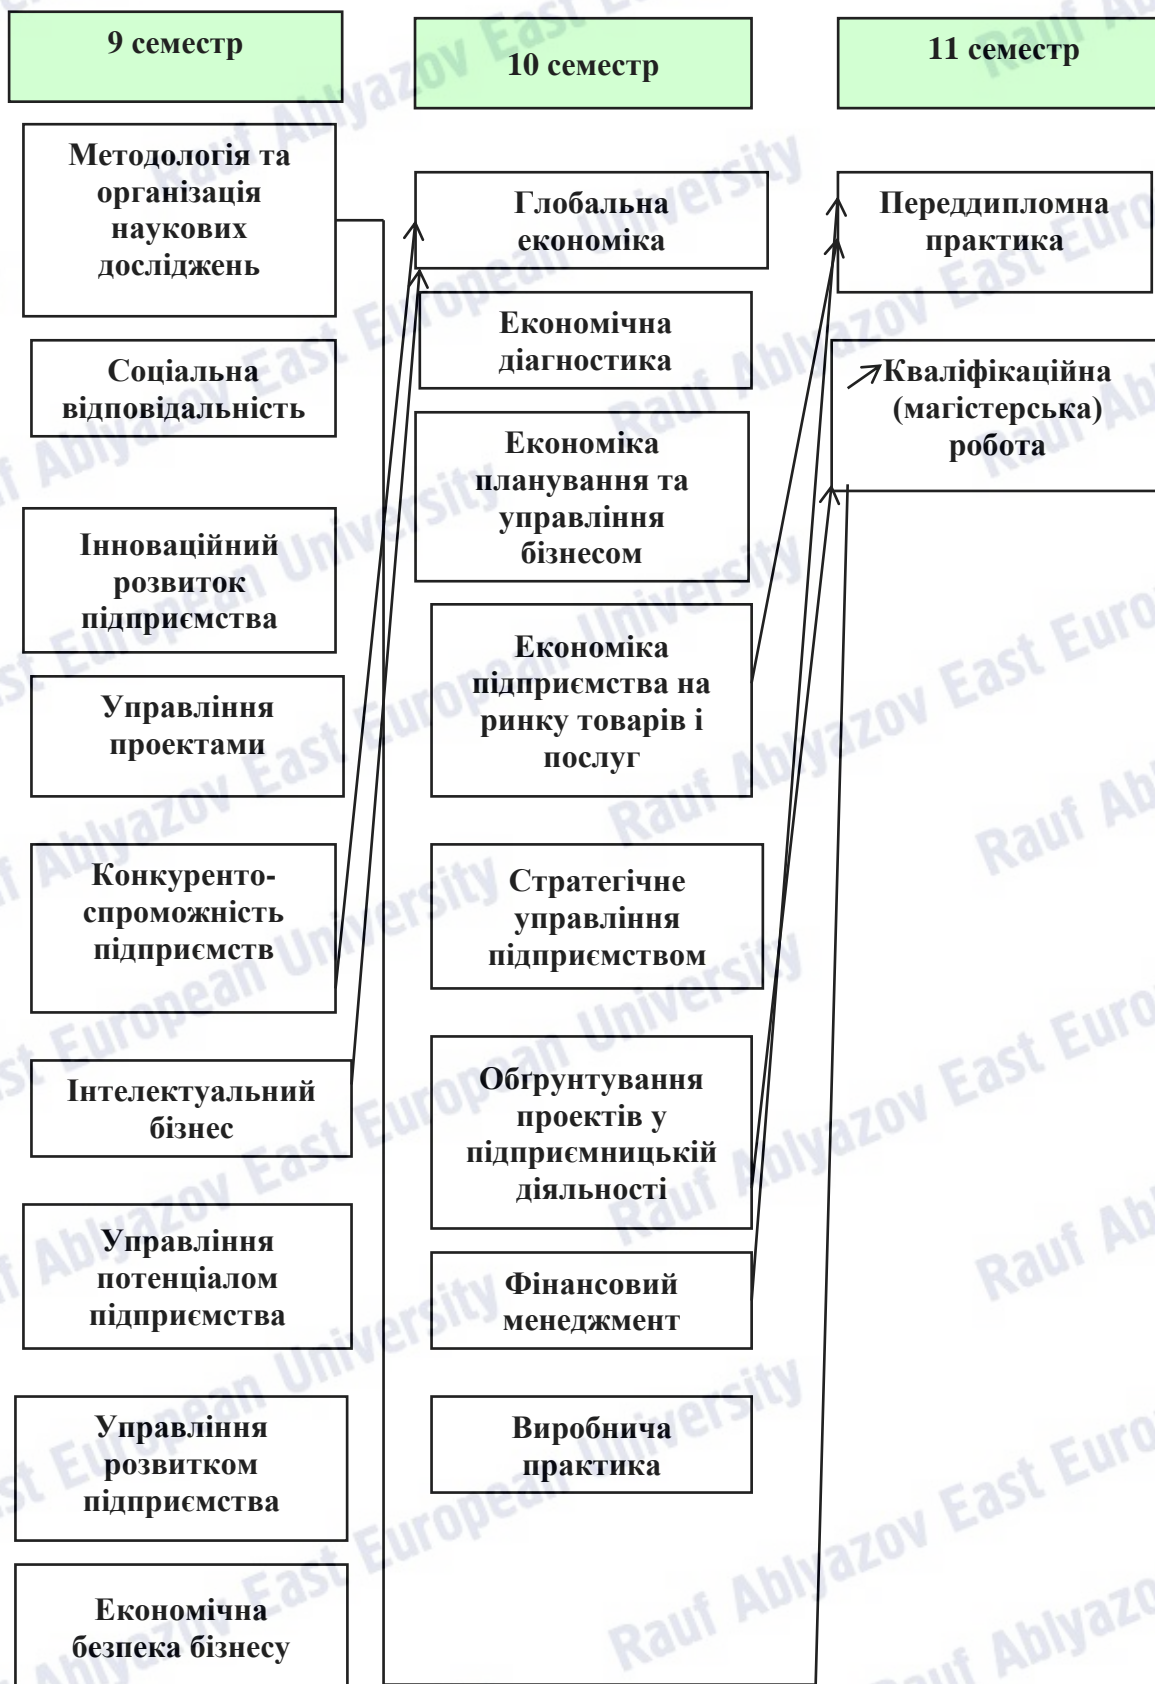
9 семестр

10 семестр

11 семестр

Методологія та організація наукових досліджень

Соціальна відповідальність

Інноваційний розвиток підприємства

Управління проектами

Конкуренто-спроможність підприємств

Інтелектуальний бізнес

Управління потенціалом підприємства

Управління розвитком підприємства

Економічна безпека бізнесу

Глобальна економіка

Економічна діагностика

Економіка планування та управління бізнесом

Економіка підприємства на ринку товарів і послуг

Стратегічне управління підприємством

Обґрунтування проектів у підприємницькій діяльності

Фінансовий менеджмент

Виробнича практика

Переддипломна практика

Кваліфікаційна (магістерська) робота

Rauf Ablyazov East European University